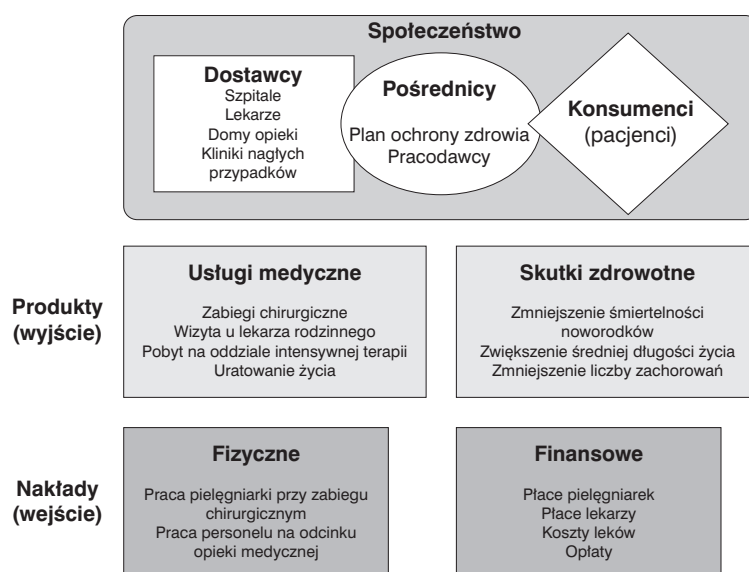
Społeczeństwo

Dostawcy
Szpitale
Lekarze
Domy opieki
Kliniki nagłych przypadków

Pośrednicy
Plan ochrony zdrowia
Pracodawcy

Konsumenci
(pacjenci)

Produkty
(wyjście)

Usługi medyczne
Zabiegi chirurgiczne
Wizyta u lekarza rodzinnego
Pobyt na oddziale intensywnej terapii
Uratowanie życia

Skutki zdrowotne
Zmniejszenie śmiertelności noworodków
Zwiększenie średniej długości życia
Zmniejszenie liczby zachorowań

Nakłady
(wejście)

Fizyczne
Praca pielęgniarki przy zabiegu chirurgicznym
Praca personelu na odcinku opieki medycznej

Finansowe
Płace pielęgniarek
Płace lekarzy
Koszty leków
Opłaty